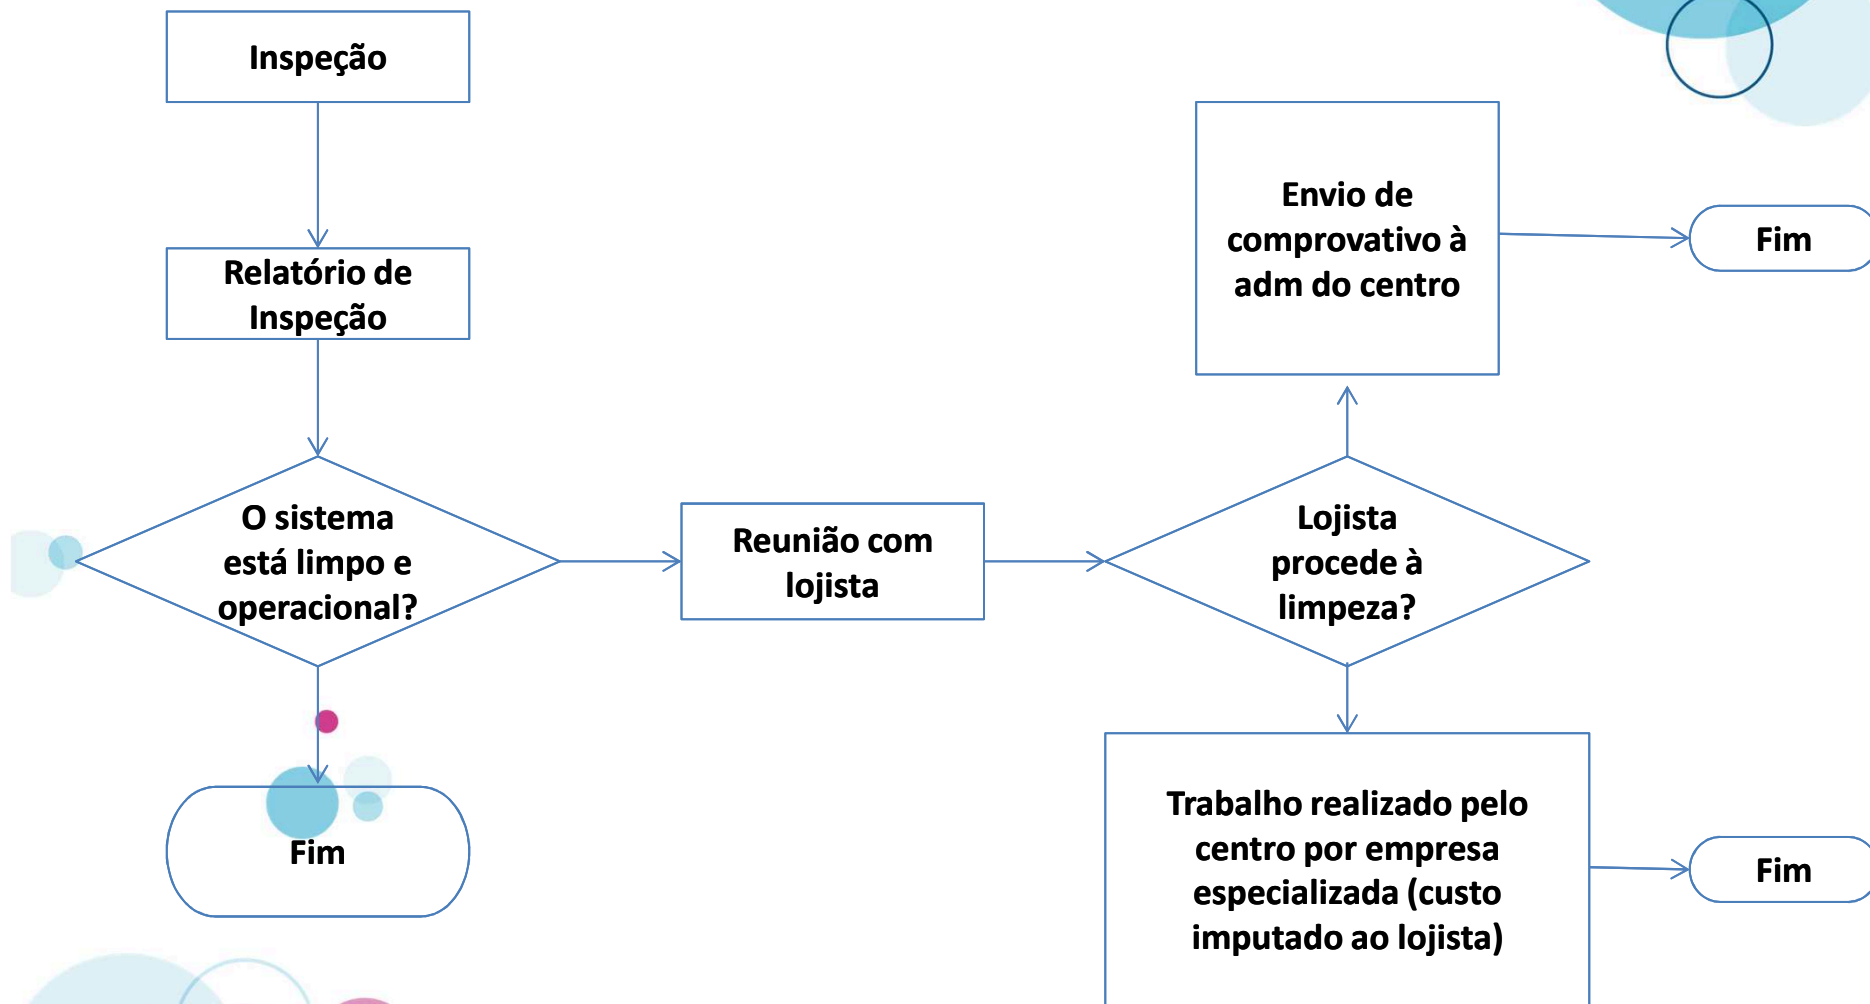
Inspeção

Relatório de Inspeção

O sistema está limpo e operacional?

Reunião com lojista

Lojista procede à limpeza?

Envio de comprovativo à adm do centro

Fim

Fim

Trabalho realizado pelo centro por empresa especializada (custo imputado ao lojista)

Fim